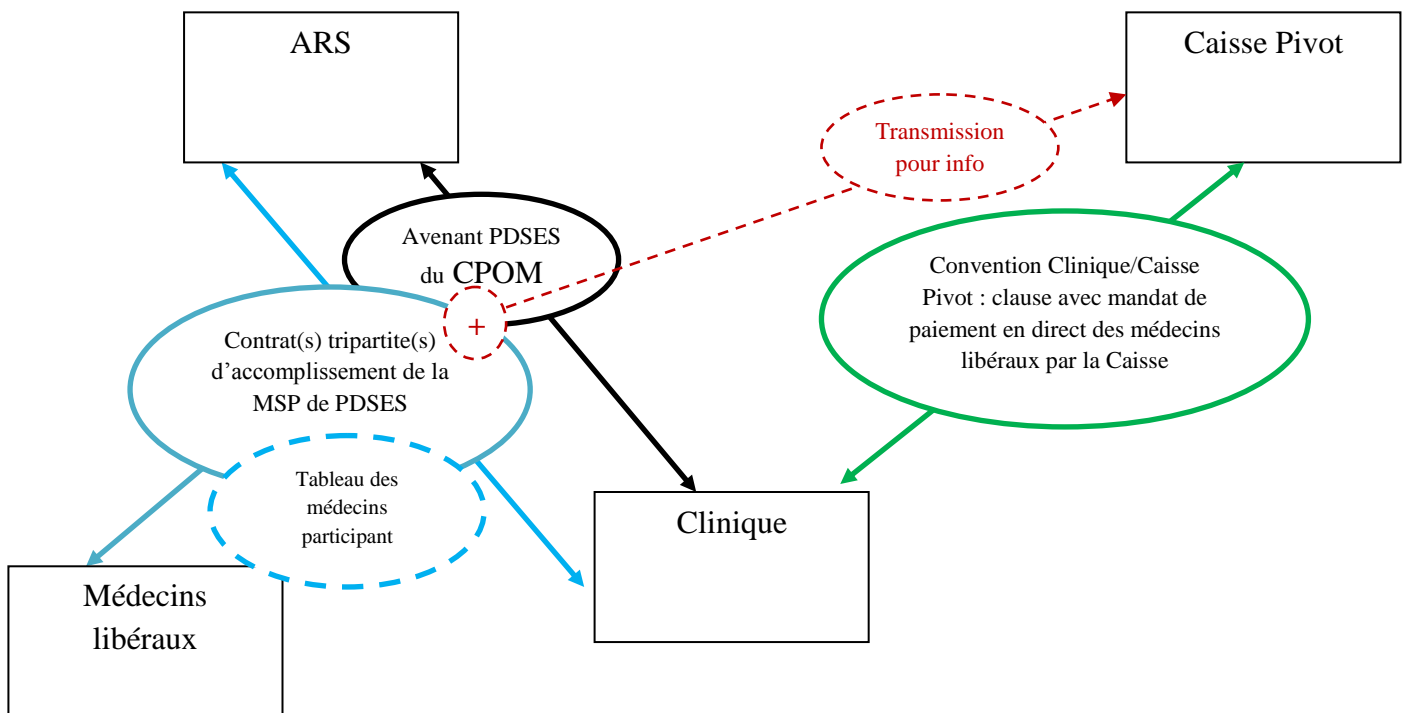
ARS

Caisse Pivot

Transmission pour info

Avenant PDSES du CPOM

+

Convention Clinique/Caisse Pivot : clause avec mandat de paiement en direct des médecins libéraux par la Caisse

Contrat(s) tripartite(s) d'accomplissement de la MSP de PDSES

Tableau des médecins participant

Clinique

Médecins libéraux